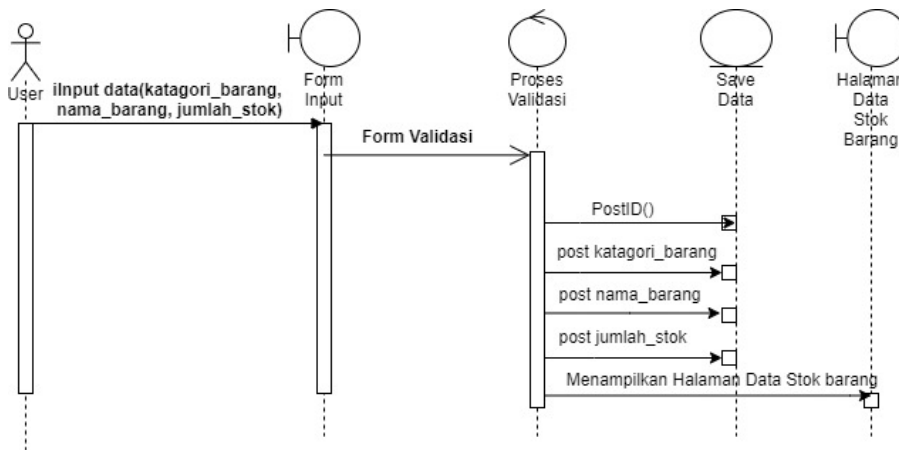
User

Form Input

Proses Validasi

Save Data

Halaman Data Stok Barang

iInput data(katagori_barang, nama_barang, jumlah_stok)

Form Validasi

PostID()

post katagori_barang

post nama_barang

post jumlah_stok

Menampilkan Halaman Data Stok barang